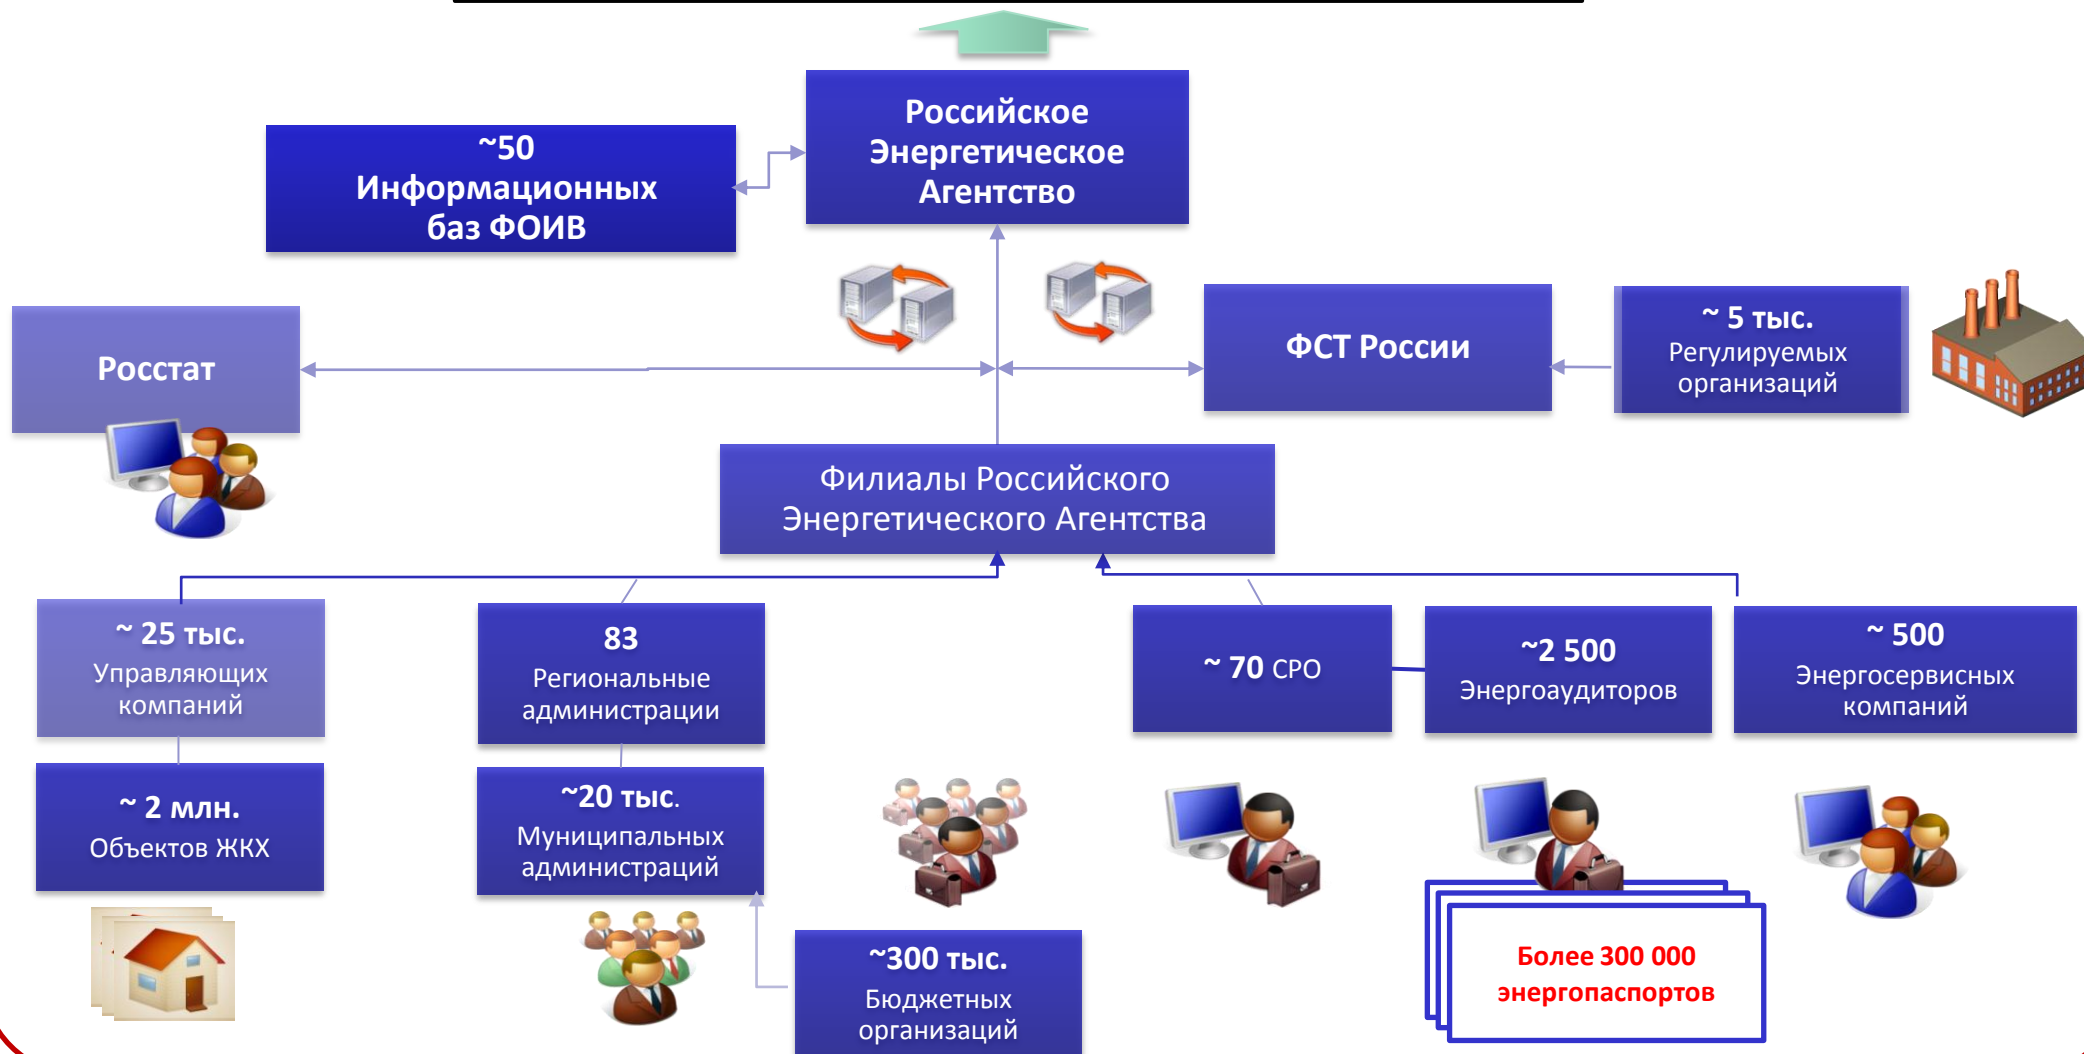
~50
Информационных
баз ФОИВ

Российское
Энергетическое
Агентство

Росстат

ФСТ России

~ 5 тыс.
Регулируемых
организаций

Филиалы Российского
Энергетического Агентства

~ 25 тыс.
Управляющих
компаний

83
Региональные
администрации

~ 70 СРО

~2 500
Энергоаудиторов

~ 500
Энергосервисных
компаний

~ 2 млн.
Объектов ЖКХ

~20 тыс.
Муниципальных
администраций

~300 тыс.
Бюджетных
организаций

Более 300 000
энергопаспортов